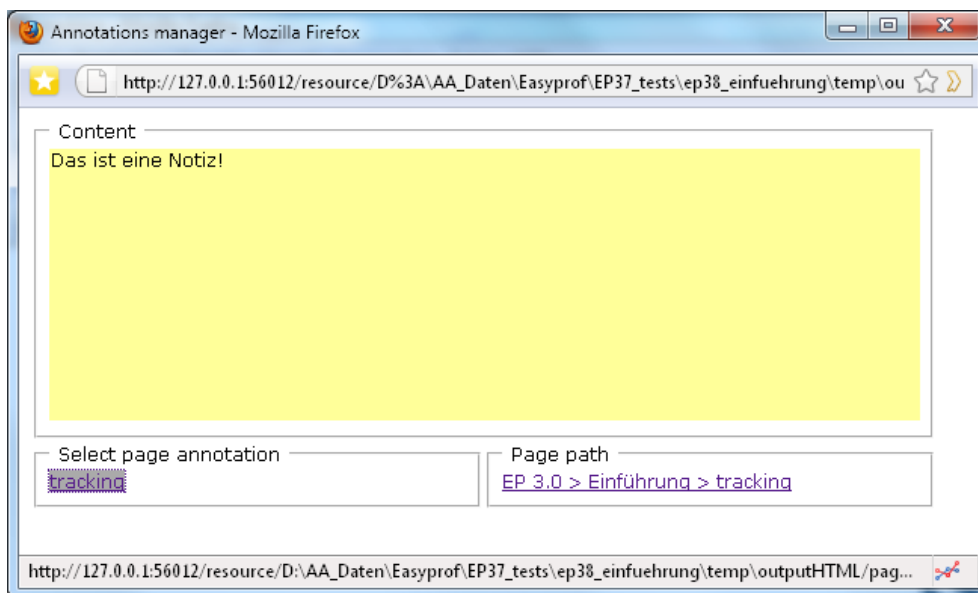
Annotations manager - Mozilla Firefox

http://127.0.0.1:56012/resource/D%3A\AA_Daten\Easyprof\EP37_tests\ep38_einfuehrung\temp\ou

Content

Das ist eine Notiz!

Select page annotation

tracking

Page path

EP 3.0 > Einführung > tracking

http://127.0.0.1:56012/resource/D:\AA_Daten\Easyprof\EP37_tests\ep38_einfuehrung\temp\outputHTML/pag...